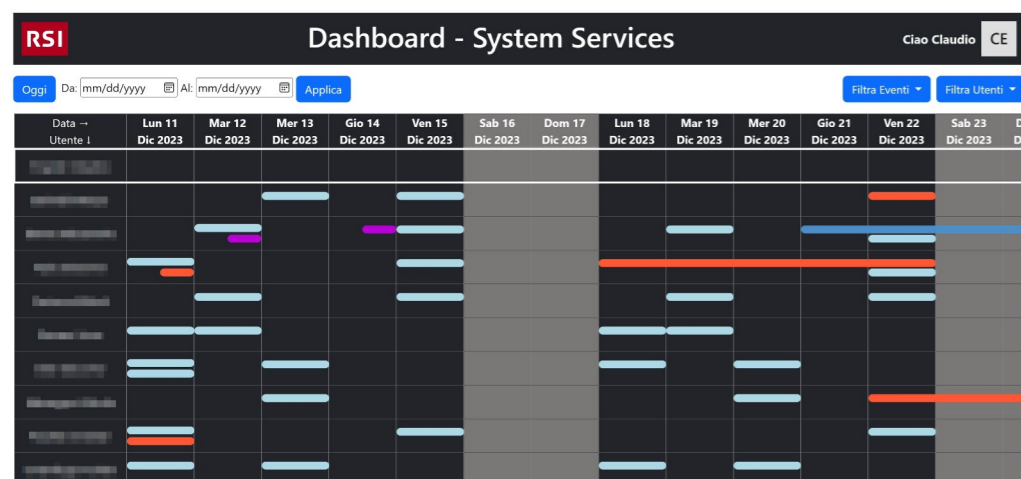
RSI

Dashboard - System Services

Ciao Claudio CE

Oggi Da: mm/dd/yyyy Al: mm/dd/yyyy Applica

Filtra Eventi Filtra Utenti

| Data → Utente ↓ | Lun 11 Dic 2023 | Mar 12 Dic 2023 | Mer 13 Dic 2023 | Gio 14 Dic 2023 | Ven 15 Dic 2023 | Sab 16 Dic 2023 | Dom 17 Dic 2023 | Lun 18 Dic 2023 | Mar 19 Dic 2023 | Mer 20 Dic 2023 | Gio 21 Dic 2023 | Ven 22 Dic 2023 | Sab 23 Dic 2023 | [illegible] |
|---|---|---|---|---|---|---|---|---|---|---|---|---|---|---|
| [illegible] | | | | | | | | | | | | | | |
| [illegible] | | | | | | | | | | | | | | |
| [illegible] | | | | | | | | | | | | | | |
| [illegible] | | | | | | | | | | | | | | |
| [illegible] | | | | | | | | | | | | | | |
| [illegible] | | | | | | | | | | | | | | |
| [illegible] | | | | | | | | | | | | | | |
| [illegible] | | | | | | | | | | | | | | |
| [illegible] | | | | | | | | | | | | | | |
| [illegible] | | | | | | | | | | | | | | |